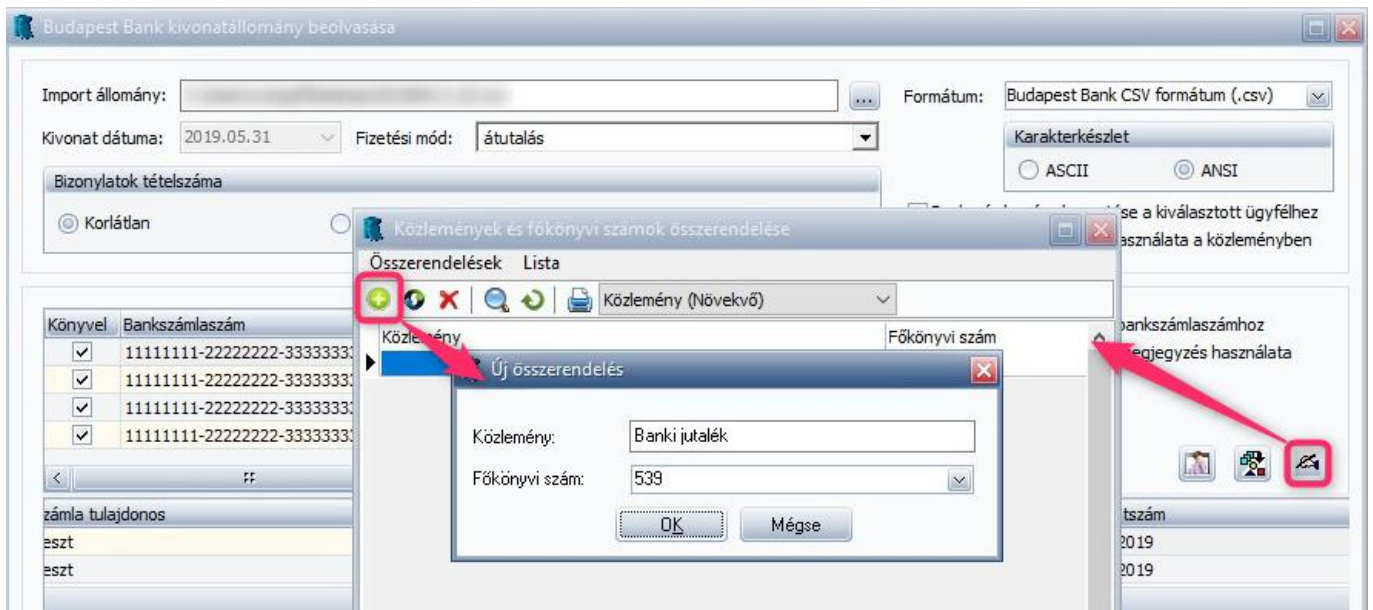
Budapest Bank kivonatállomány beolvasása

Import állomány: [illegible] ...

Formátum: Budapest Bank CSV formátum (.csv)

Kivonat dátuma: 2019.05.31 Fizetési mód: átutalás

Karakterkészlet
ASCII ANSI

Bizonylatok tételszáma
Korlátlan

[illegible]se a kiválasztott ügyfélhez
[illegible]asználata a közleményben

Közlemények és főkönyvi számok összerendelése

Összerendelések Lista

Közlemény (Növekvő)

Közlemény Főkönyvi szám

Könyvel Bankszámlaszám
11111111-22222222-3333333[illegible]
11111111-22222222-3333333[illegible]
11111111-22222222-3333333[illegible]
11111111-22222222-3333333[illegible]

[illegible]bankszámlaszámhoz
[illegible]egjegyzés használata

Új összerendelés

Közlemény: Banki jutalék

Főkönyvi szám: 539

OK Mégse

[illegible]zámla tulajdonos
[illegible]eszt
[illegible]eszt

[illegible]tszám
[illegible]2019
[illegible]2019